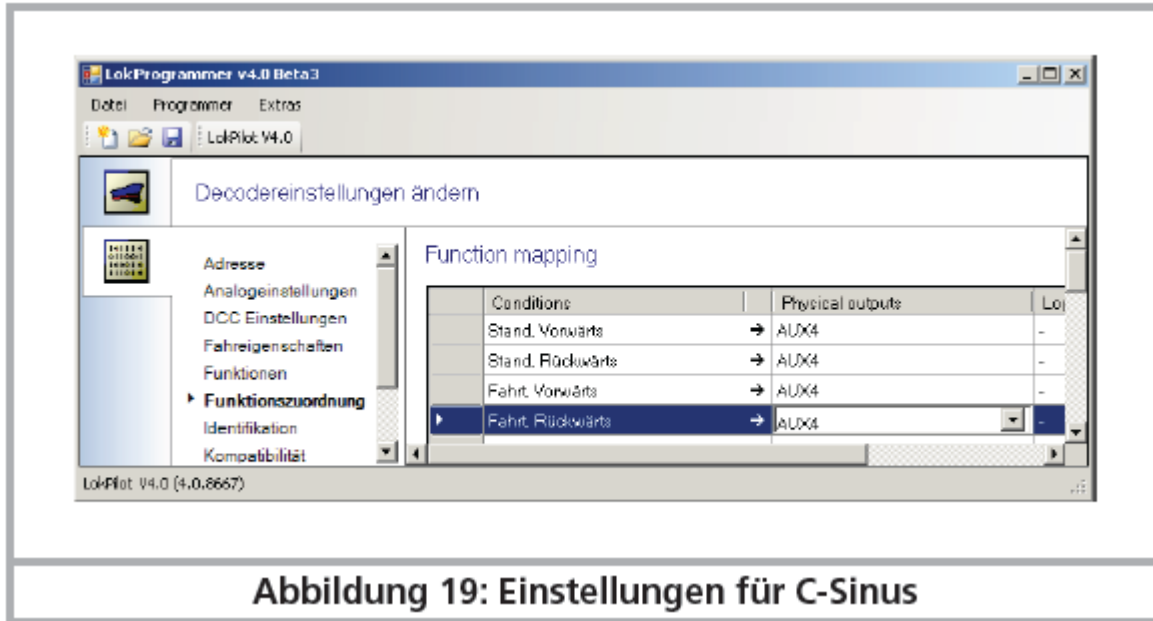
LokProgrammer v4.0 Beta3

Datei Programmer Extras

LokPilot V4.0

Decodereinstellungen ändern

Adresse
Analogeinstellungen
DCC Einstellungen
Fahreigenschaften
Funktionen
Funktionszuordnung
Identifikation
Kompatibilität

Function mapping

| | Conditions | | Physical outputs | Lo |
|---|---|---|---|---|
| | Stand, Vorwärts | → | AUX4 | - |
| | Stand, Rückwärts | → | AUX4 | - |
| | Fahrt, Vorwärts | → | AUX4 | - |
| | Fahrt, Rückwärts | → | AUX4 | - |

LokPilot V4.0 (4.0.8667)

Abbildung 19: Einstellungen für C-Sinus